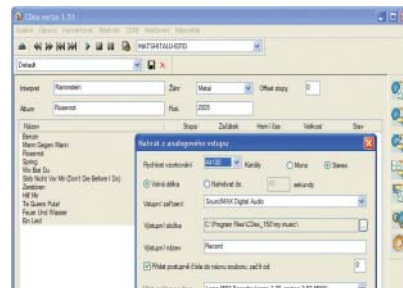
CDex verze 1.51

Soubor Úpravy Konvertovat Nástroje CDDB Nastavení Nápověda

HATSHITALU-EDID

Default

Interpret Rammstein Žánr Metal Offset stopy 0

Album Rosenrot Rok 2005

Název Stopa Začátek Hrací čas Velikost Stav

Benzin
Mann Gegen Mann
Rosenrot
Spring
Wo Bist Du
Stirb Nicht Vor Mir (Don't Die Before I Do)
Zerstören
Hilf Mir
Te Quiero Puta!
Feuer Und Wasser
Ein Lied

Nahrát z analogového vstupu

Rychlost vzorkování 44100 Kanály Mono Stereo

Volná délka Nahrávat do 60 sekundy

Vstupní zařízení SoundMAX Digital Audio

Výstupní složka C:\Program Files\CDex_150\my music\

Výstupní název Record

Přidat pořadové číslo do názvu souboru, začít od: 0